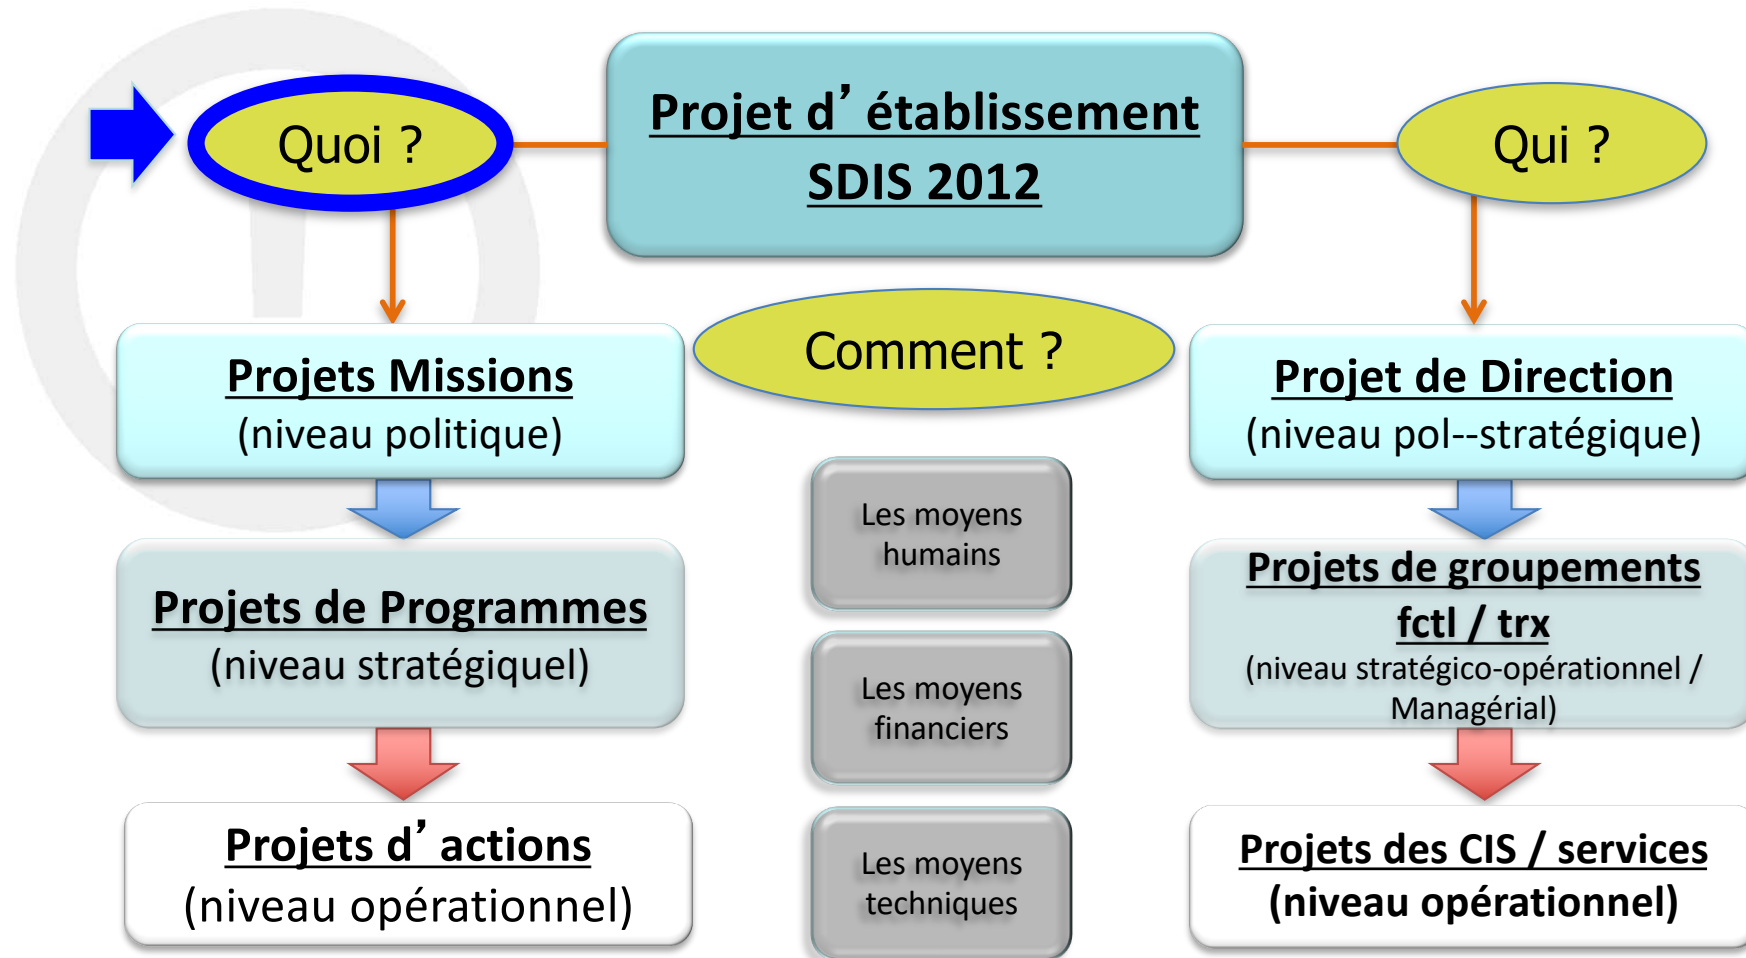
Quoi ?

Projet d’établissement SDIS 2012

Qui ?

Projets Missions
(niveau politique)

Comment ?

Projet de Direction
(niveau pol--stratégique)

Les moyens humains

Projets de Programmes
(niveau stratégiquel)

Les moyens financiers

Projets de groupements fctl / trx
(niveau stratégico-opérationnel / Managérial)

Projets d’actions
(niveau opérationnel)

Les moyens techniques

Projets des CIS / services
(niveau opérationnel)